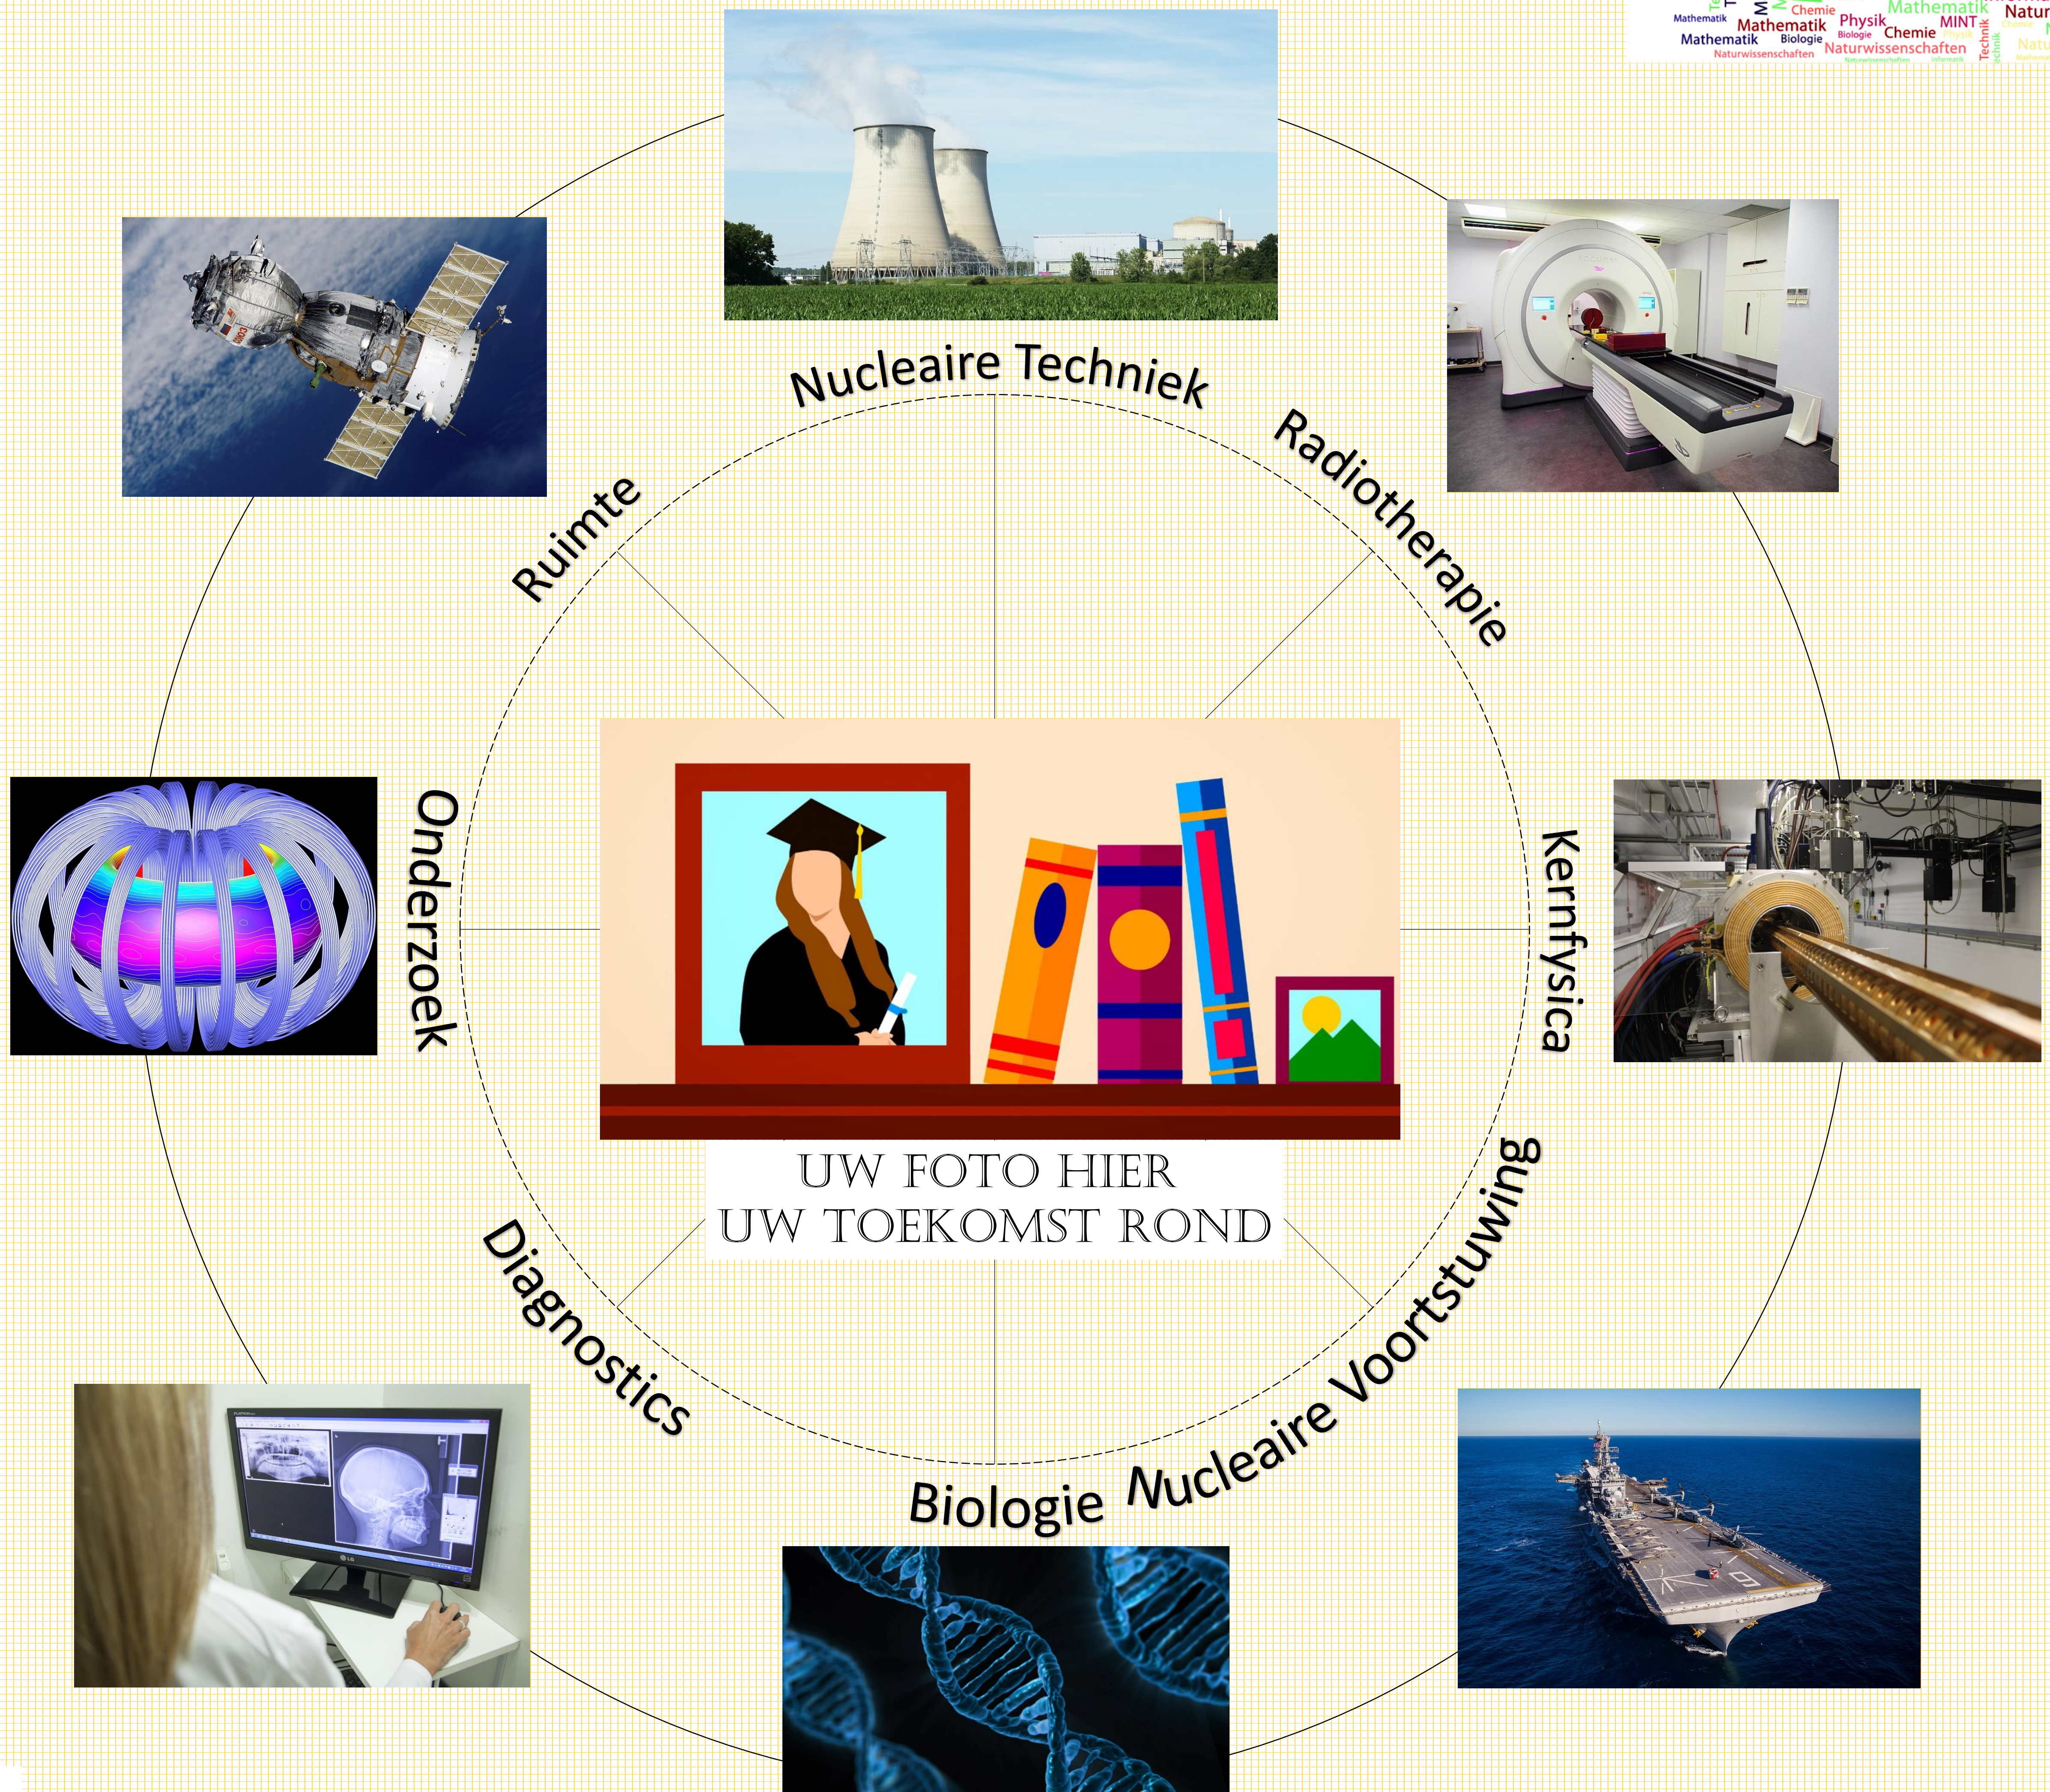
Mathematik Chemie Mathematik Physik Mathematik MINT Natur Mathematik Biologie Biologie Chemie Physik Naturwissenschaften Naturwissenschaften Technik Natu

Nucleaire Techniek

Radiotherapie

Kernfysica

Nucleaire Voortstuwing

Biologie

Diagnostics

Onderzoek

Ruimte

UW FOTO HIER
UW TOEKOMST ROND